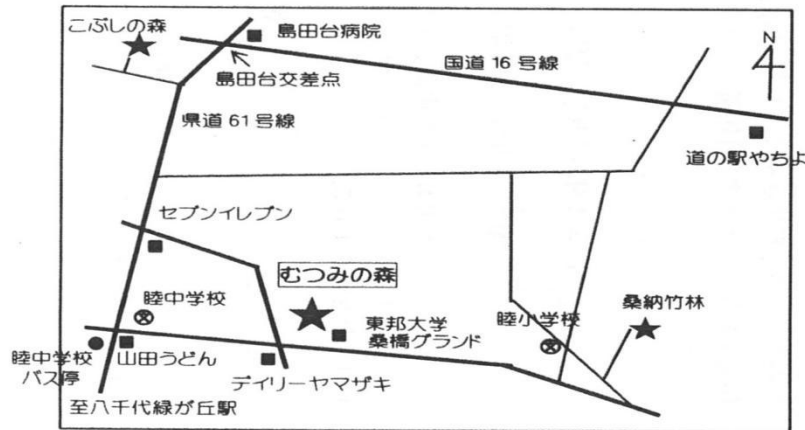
こぶしの森

島田台病院

N

島田台交差点

国道 16 号線

県道 61 号線

道の駅やちよ

セブンイレブン

むつみの森

睦中学校

東邦大学
桑橋グランド

睦小学校

桑納竹林

睦中学校
バス停

山田うどん

デイリーヤマザキ

至八千代緑が丘駅